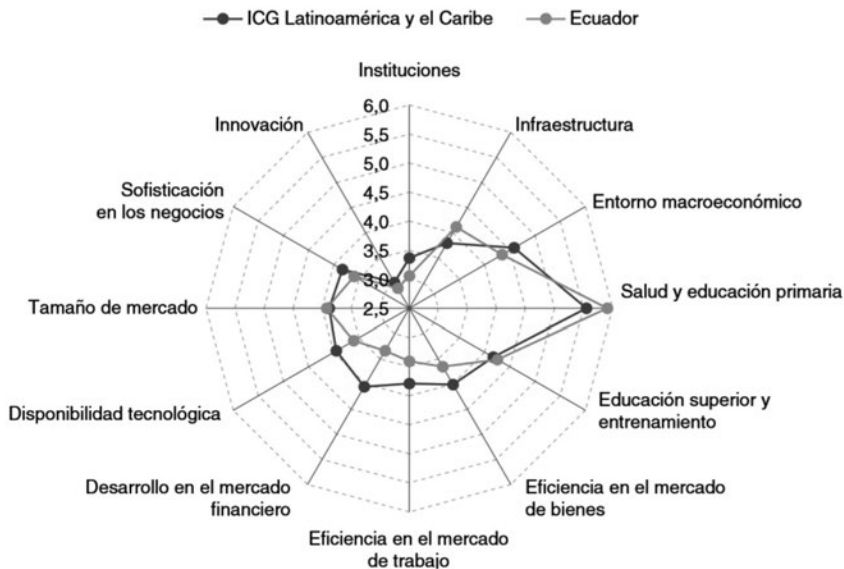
ICG Latinoamérica y el Caribe
Ecuador

Instituciones
Infraestructura
Entorno macroeconómico
Salud y educación primaria
Educación superior y entrenamiento
Eficiencia en el mercado de bienes
Eficiencia en el mercado de trabajo
Desarrollo en el mercado financiero
Disponibilidad tecnológica
Tamaño de mercado
Sofisticación en los negocios
Innovación

6,0
5,5
5,0
4,5
4,0
3,5
3,0
2,5